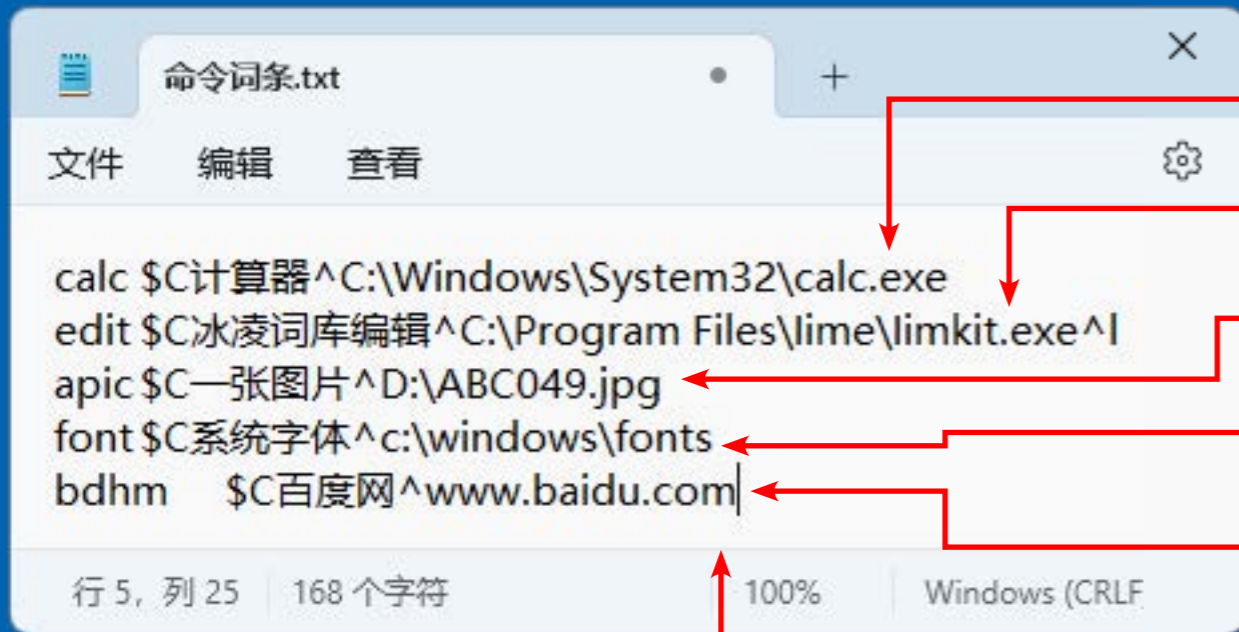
命令词条.txt

文件 编辑 查看

calc $C计算器^C:\Windows\System32\calc.exe
edit $C冰凌词库编辑^C:\Program Files\lime\limkit.exe^l
apic $C一张图片^D:\ABC049.jpg
font $C系统字体^c:\windows\fonts
bdhm $C百度网^www.baidu.com

行 5，列 25 | 168 个字符 | 100% | Windows (CRLF